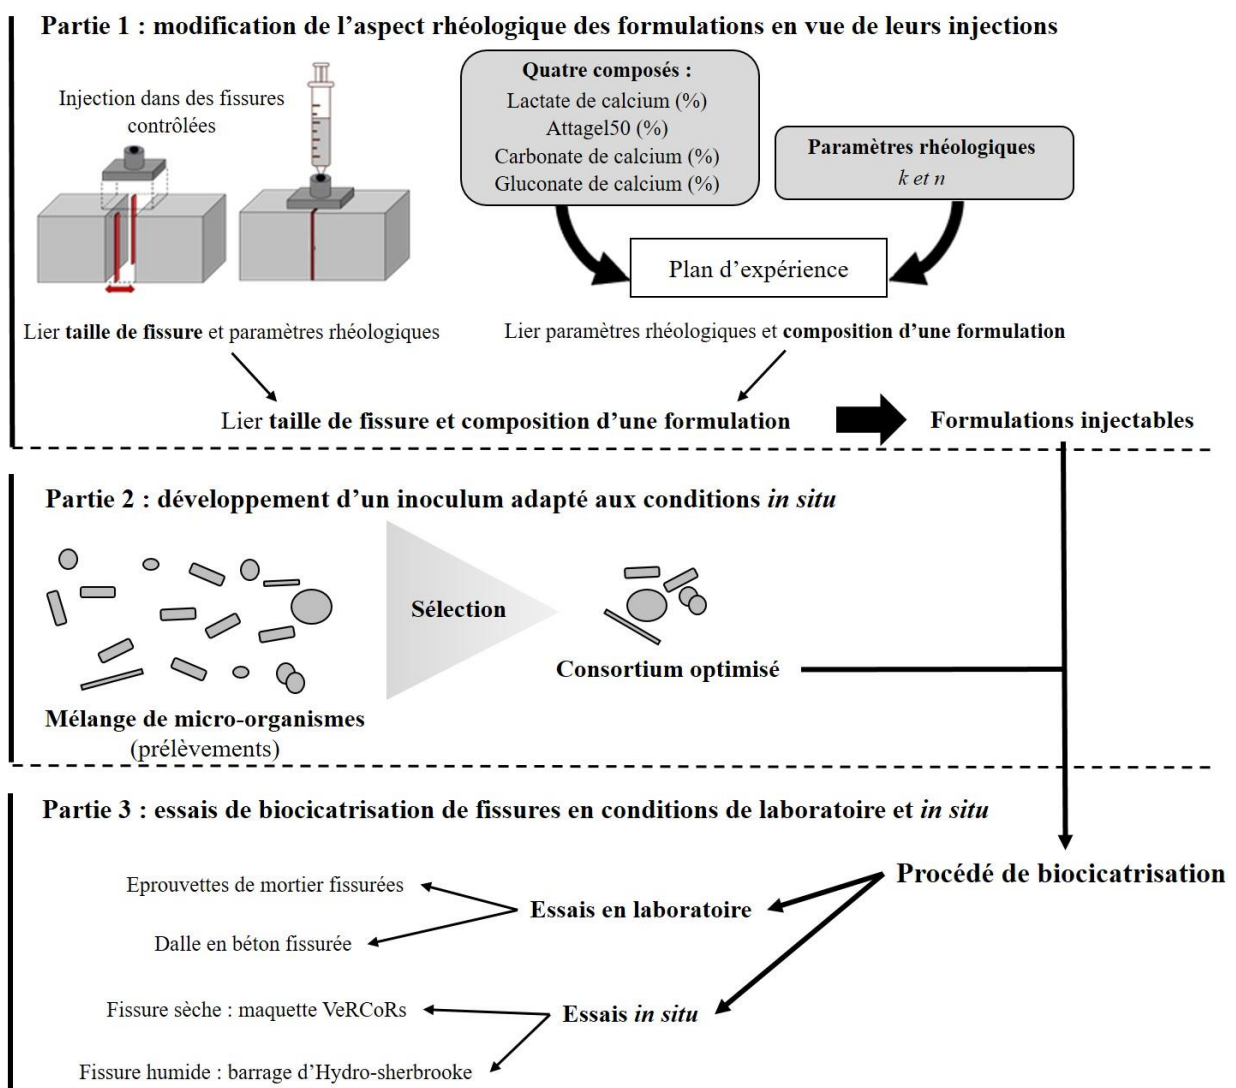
Partie 1 : modification de l'aspect rhéologique des formulations en vue de leurs injections

Injection dans des fissures contrôlées

Quatre composés :
Lactate de calcium (%)
Attagel50 (%)
Carbonate de calcium (%)
Gluconate de calcium (%)

Paramètres rhéologiques
k et n

Plan d'expérience

Lier taille de fissure et paramètres rhéologiques

Lier paramètres rhéologiques et composition d'une formulation

Lier taille de fissure et composition d'une formulation

Formulations injectables

Partie 2 : développement d'un inoculum adapté aux conditions in situ

Sélection

Consortium optimisé

Mélange de micro-organismes
(prélèvements)

Partie 3 : essais de biocicatrisation de fissures en conditions de laboratoire et in situ

Procédé de biocicatrisation

Eprouvettes de mortier fissurées

Essais en laboratoire

Dalle en béton fissurée

Fissure sèche : maquette VeRCoRs

Essais in situ

Fissure humide : barrage d'Hydro-sherbrooke